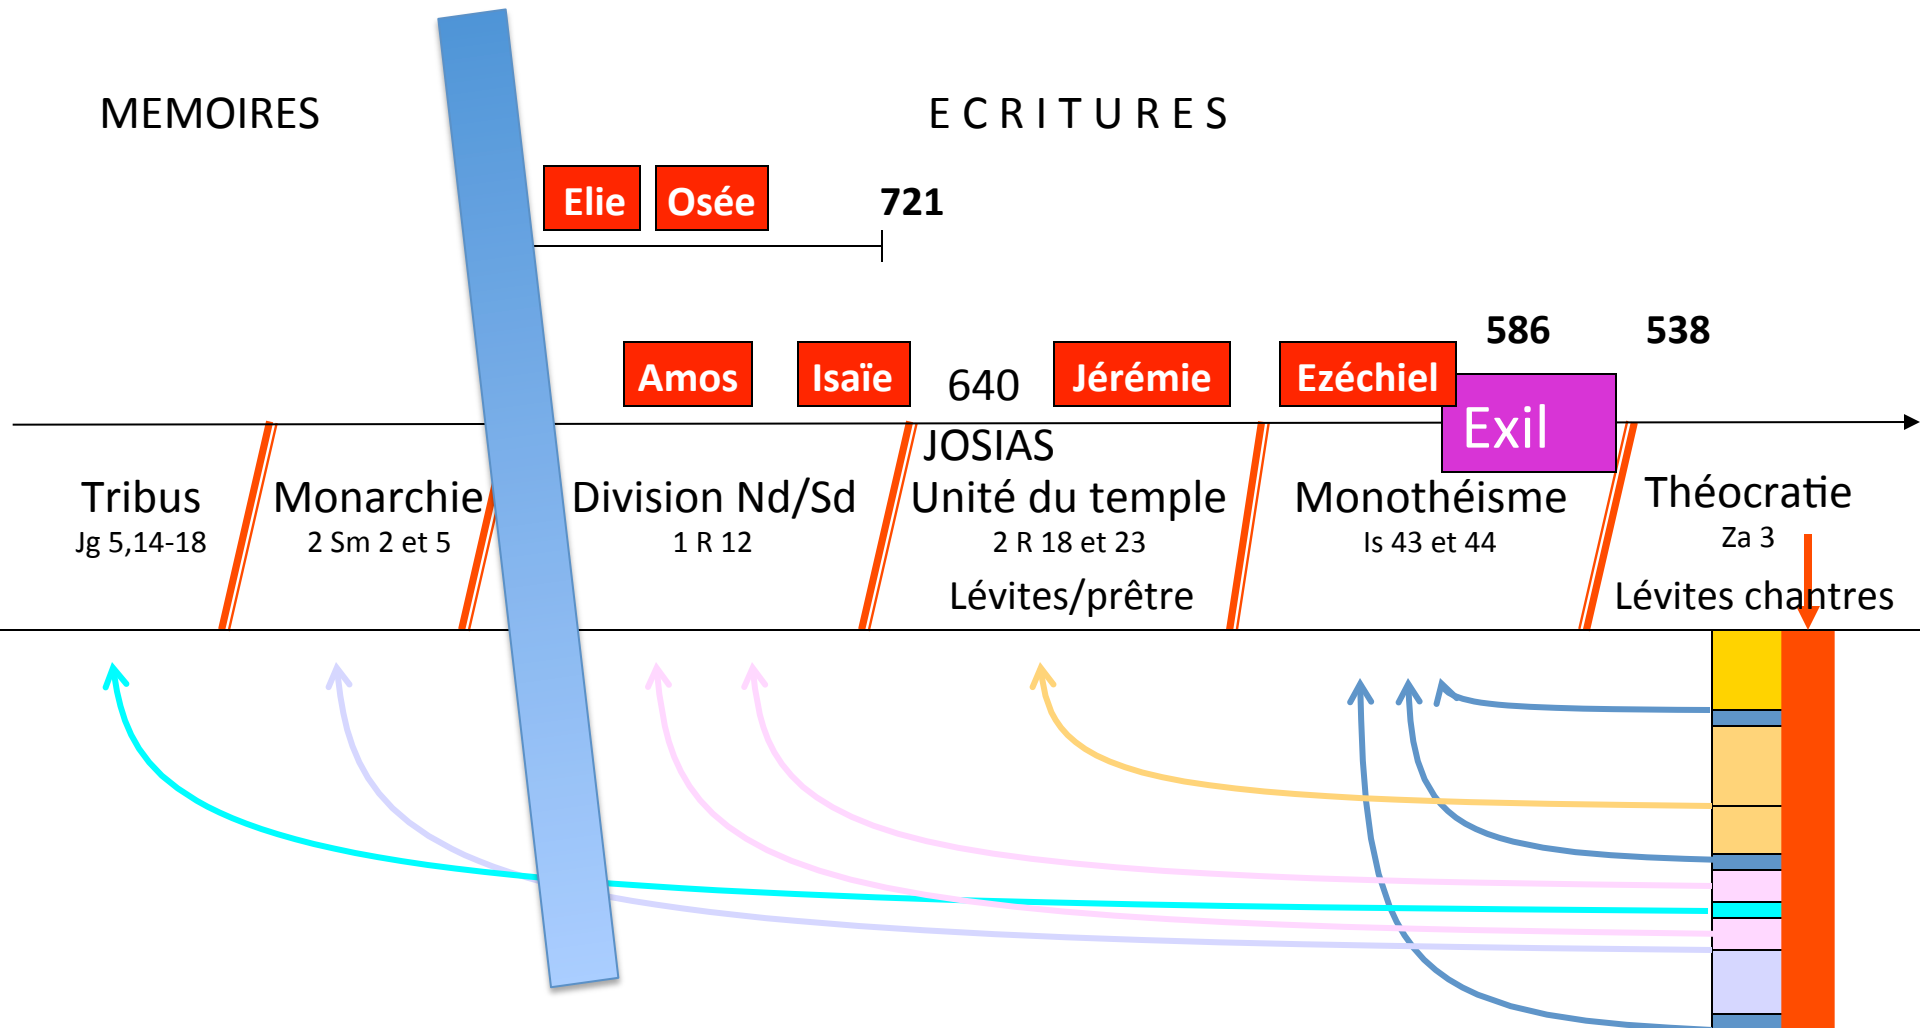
MEMOIRES

E C R I T U R E S

Elie Osée

721

586 538

Amos Isaïe 640 Jérémie Ezéchiel

Exil

JOSIAS

Tribus
Jg 5,14-18

Monarchie
2 Sm 2 et 5

Division Nd/Sd
1 R 12

Unité du temple
2 R 18 et 23
Lévites/prêtre

Monothéisme
Is 43 et 44

Théocratie
Za 3
Lévites chantres